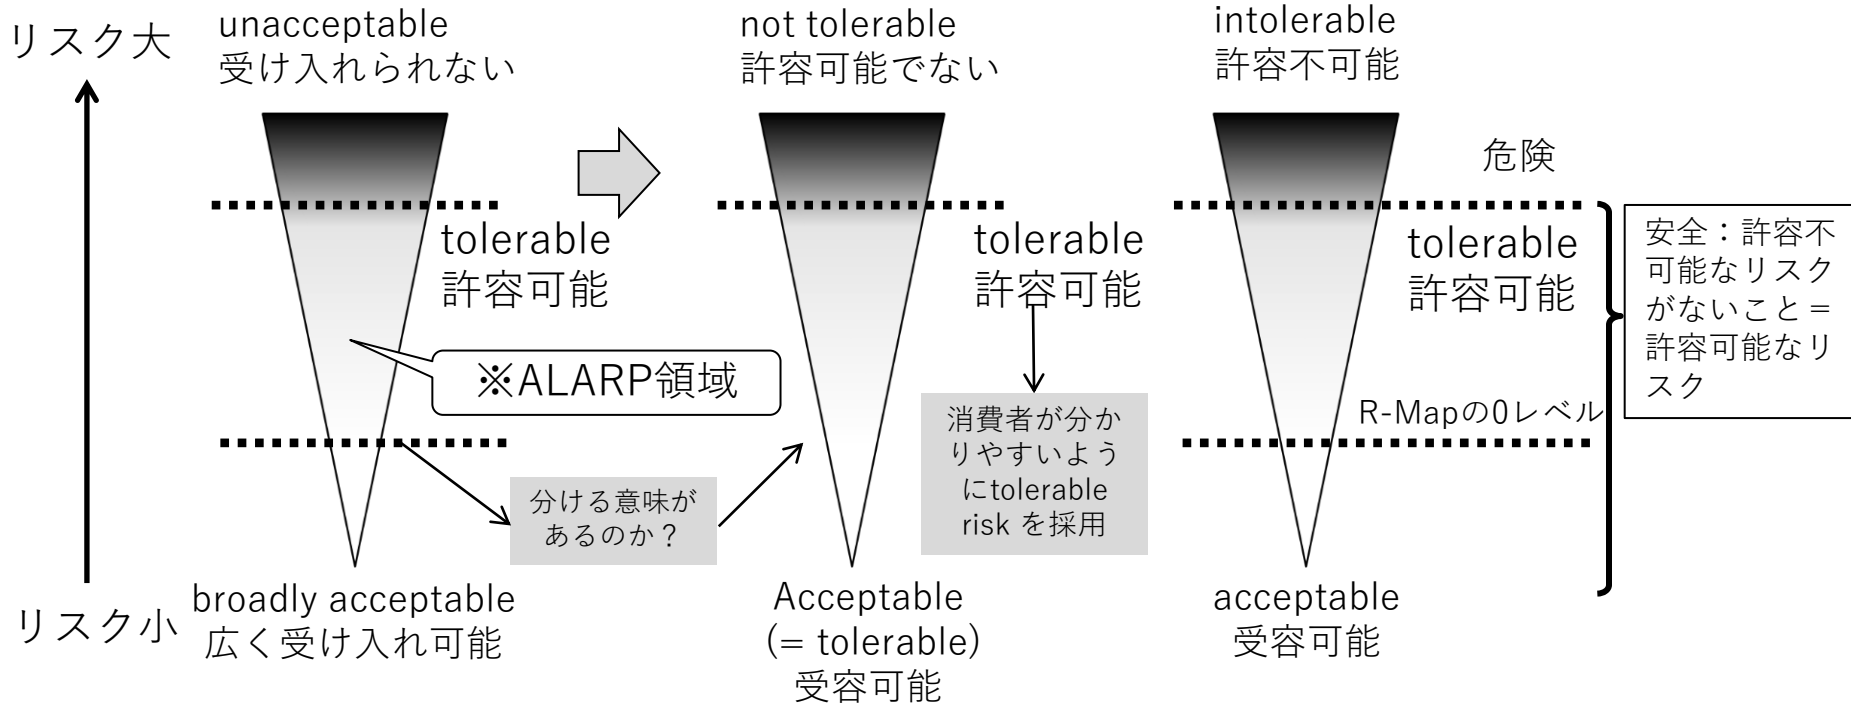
リスク大

unacceptable
受け入れられない

not tolerable
許容可能でない

intolerable
許容不可能

危険

tolerable
許容可能

tolerable
許容可能

tolerable
許容可能

安全：許容不可能なリスクがないこと＝許容可能なリスク

※ALARP領域

消費者が分かりやすいようにtolerable risk を採用

R-Mapの0レベル

分ける意味があるのか？

リスク小

broadly acceptable
広く受け入れ可能

Acceptable
(= tolerable)
受容可能

acceptable
受容可能